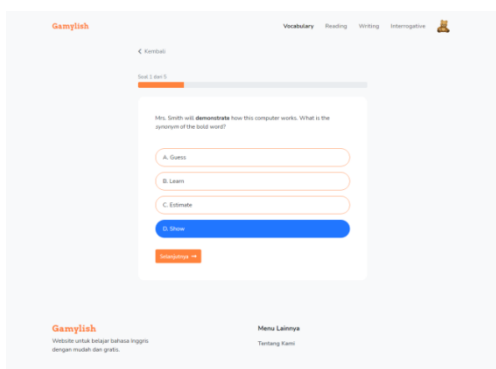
Gamylish

Vocabulary Reading Writing Interrogative

< Kembali

Soal 1 dari 5

Mrs. Smith will **demonstrate** how this computer works. What is the synonym of the bold word?

A. Guess

B. Learn

C. Estimate

D. Show

Selanjutnya →

Gamylish

Website untuk belajar bahasa Inggris dengan mudah dan gratis.

Menu Lainnya

Tentang Kami